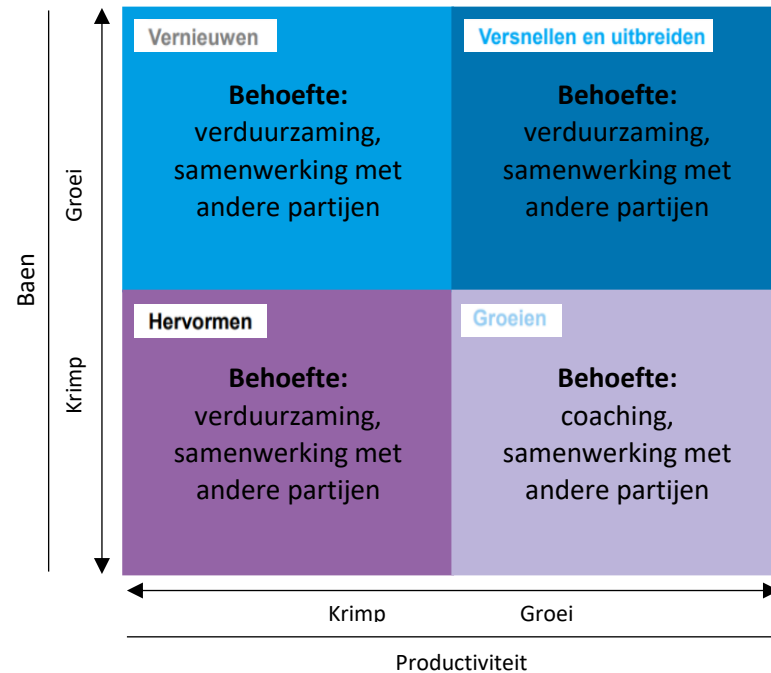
Baen

Groei

Krimp

Vernieuwen

Behoefte:
verduurzaming, samenwerking met andere partijen

Versnellen en uitbreiden

Behoefte:
verduurzaming, samenwerking met andere partijen

Hervormen

Behoefte:
verduurzaming, samenwerking met andere partijen

Groeien

Behoefte:
coaching, samenwerking met andere partijen

Krimp

Groei

Productiviteit